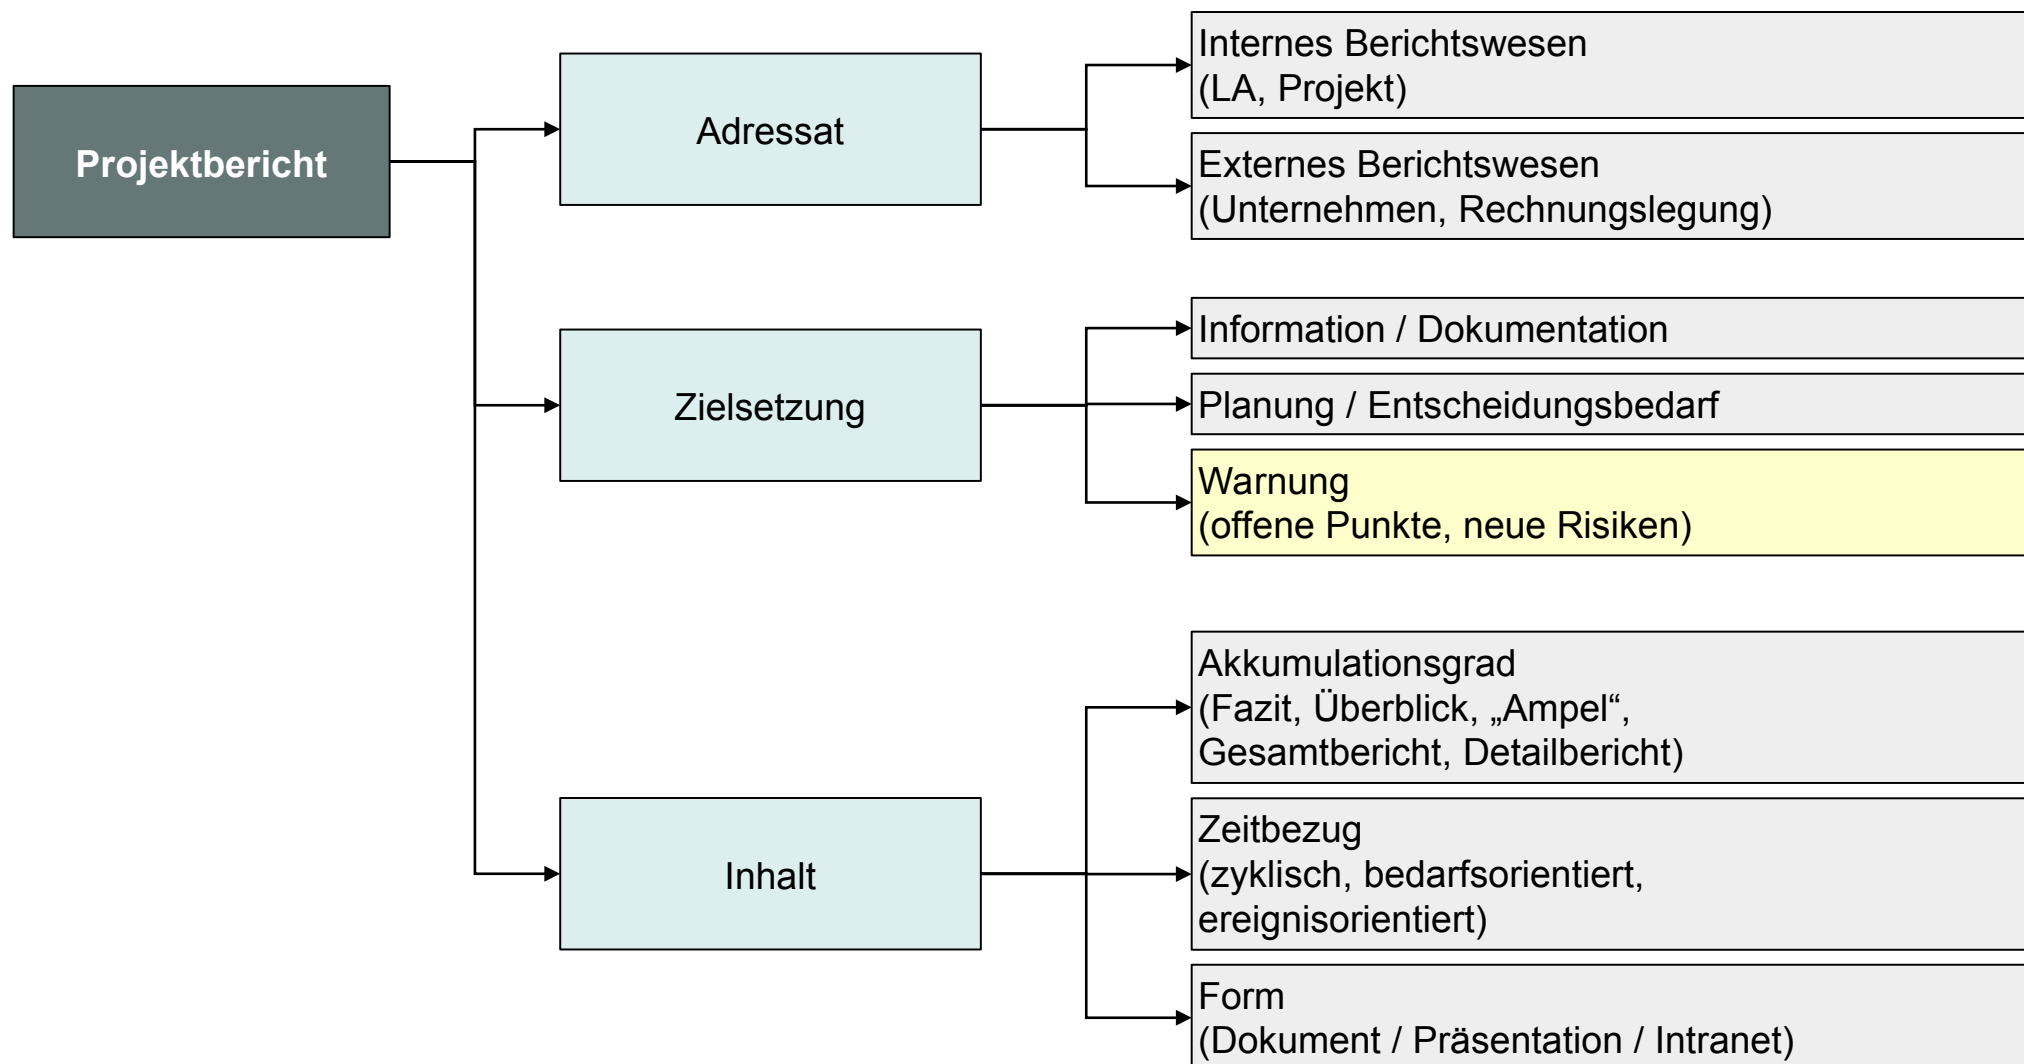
Projektbericht

Adressat

Internes Berichtswesen
(LA, Projekt)

Externes Berichtswesen
(Unternehmen, Rechnungslegung)

Zielsetzung

Information / Dokumentation

Planung / Entscheidungsbedarf

Warnung
(offene Punkte, neue Risiken)

Inhalt

Akkumulationsgrad
(Fazit, Überblick, „Ampel“, Gesamtbericht, Detailbericht)

Zeitbezug
(zyklisch, bedarfsorientiert, ereignisorientiert)

Form
(Dokument / Präsentation / Intranet)